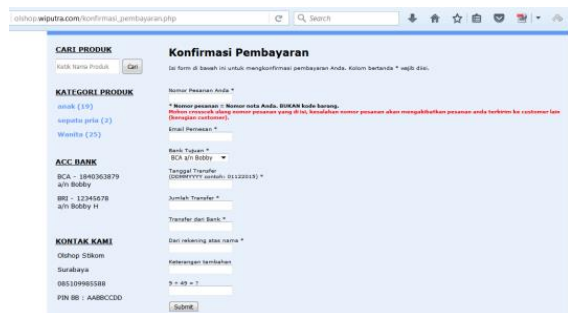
olshop.wiputra.com/konfirmasi_pembayaran.php

Search

CARI PRODUK

Ketik Nama Produk

Cari

KATEGORI PRODUK

anak (19)

sepatu pria (2)

Wanita (25)

ACC BANK

BCA - 1840363879 a/n Bobby

BRI - 12345678 a/n Bobby H

KONTAK KAMI

Olshop Stikom

Surabaya

085109985588

PIN BB : AABBCCDD

Konfirmasi Pembayaran

Isi form di bawah ini untuk mengkonfirmasi pembayaran Anda. Kolom bertanda * wajib diisi.

Nomor Pesanan Anda *

* Nomor pesanan = Nomor nota Anda. BUKAN kode barang.
Mohon crosscek ulang nomor pesanan yang di isi, kesalahan nomor pesanan akan mengakibatkan pesanan anda terkirim ke customer lain (kerugian customer).

Email Pemesan *

Bank Tujuan *

BCA a/n Bobby

Tanggal Transfer
(DDMMYYYY contoh: 01122015) *

Jumlah Transfer *

Transfer dari Bank *

Dari rekening atas nama *

Keterangan tambahan

9 + 49 = ?

Submit